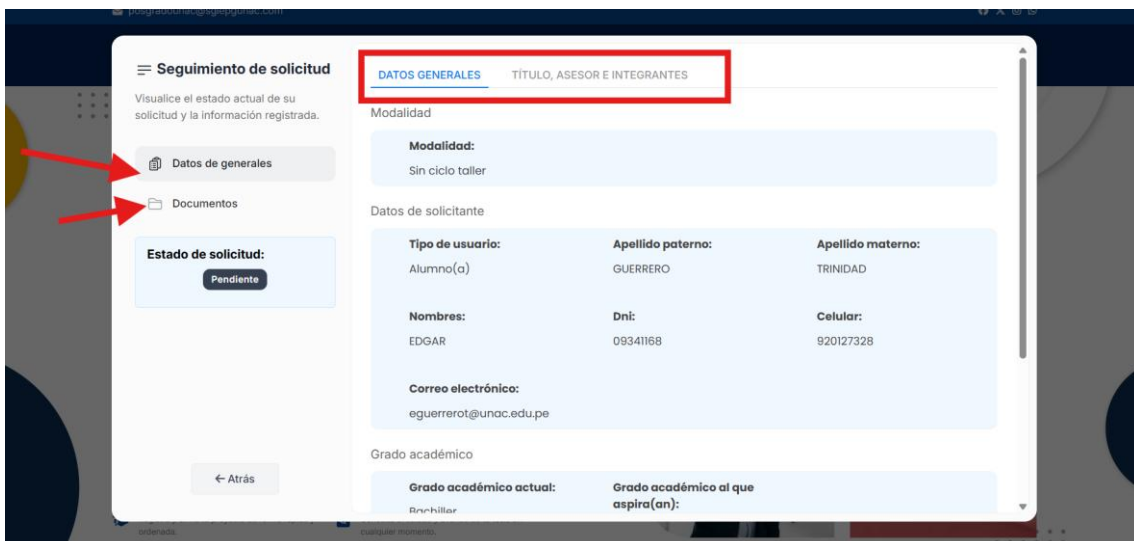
Seguimiento de solicitud

Visualice el estado actual de su solicitud y la información registrada.

Datos de generales

Documentos

Estado de solicitud:

Pendiente

← Atrás

DATOS GENERALES | TÍTULO, ASESOR E INTEGRANTES

Modalidad

Modalidad:
Sin ciclo taller

Datos de solicitante

Tipo de usuario:
Alumno(a)

Apellido paterno:
GUERRERO

Apellido materno:
TRINIDAD

Nombres:
EDGAR

Dni:
09341168

Celular:
920127328

Correo electrónico:
eguerrerot@unac.edu.pe

Grado académico

Grado académico actual:
Bachiller

Grado académico al que aspira(an):